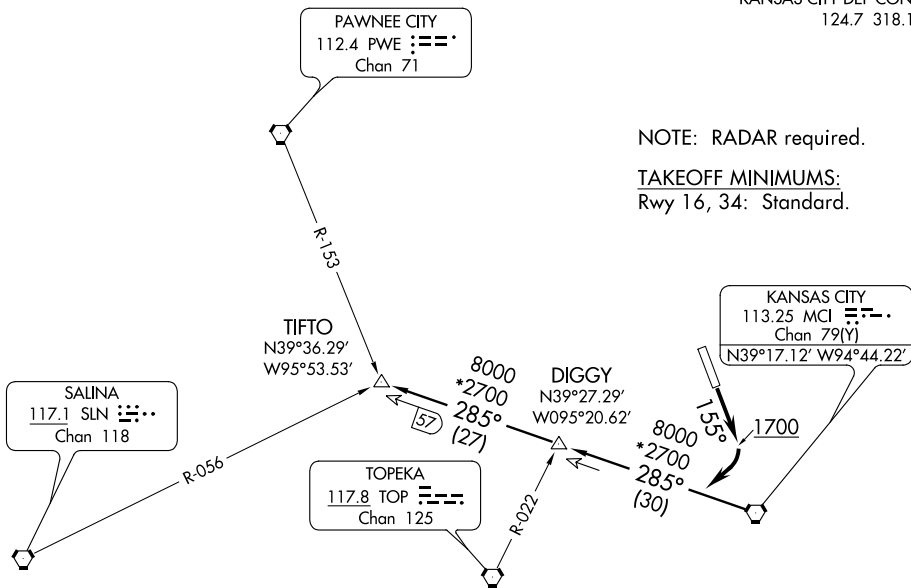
KANSAS CITY DEP CON
124.7 318.1

PAWNEE CITY
112.4 PWE
Chan 71

NOTE: RADAR required.

TAKEOFF MINIMUMS:
Rwy 16, 34: Standard.

R-153

TIFTO
N39°36.29′
W95°53.53′

KANSAS CITY
113.25 MCI
Chan 79(Y)
N39°17.12′ W94°44.22′

SALINA
117.1 SLN
Chan 118

8000
*2700
285°
(27)

57

DIGGY
N39°27.29′
W095°20.62′

155°

1700

8000
*2700
285°
(30)

R-056

TOPEKA
117.8 TOP
Chan 125

R-022